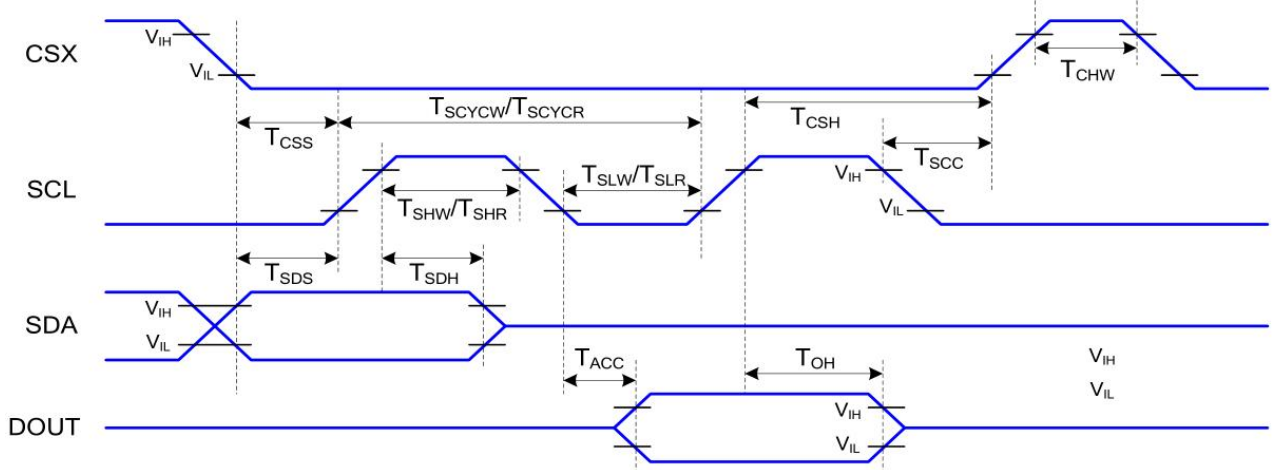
CSX

$V_{IH}$

$V_{IL}$

$T_{CHW}$

$T_{SCYCW}/T_{SCYCR}$

$T_{CSS}$

$T_{CSH}$

$T_{SCC}$

SCL

$T_{SLW}/T_{SLR}$

$V_{IH}$

$V_{IL}$

$T_{SHW}/T_{SHR}$

$T_{SDS}$

$T_{SDH}$

SDA

$V_{IH}$

$V_{IL}$

$T_{ACC}$

$T_{OH}$

$V_{IH}$

$V_{IL}$

DOUT

$V_{IH}$

$V_{IL}$